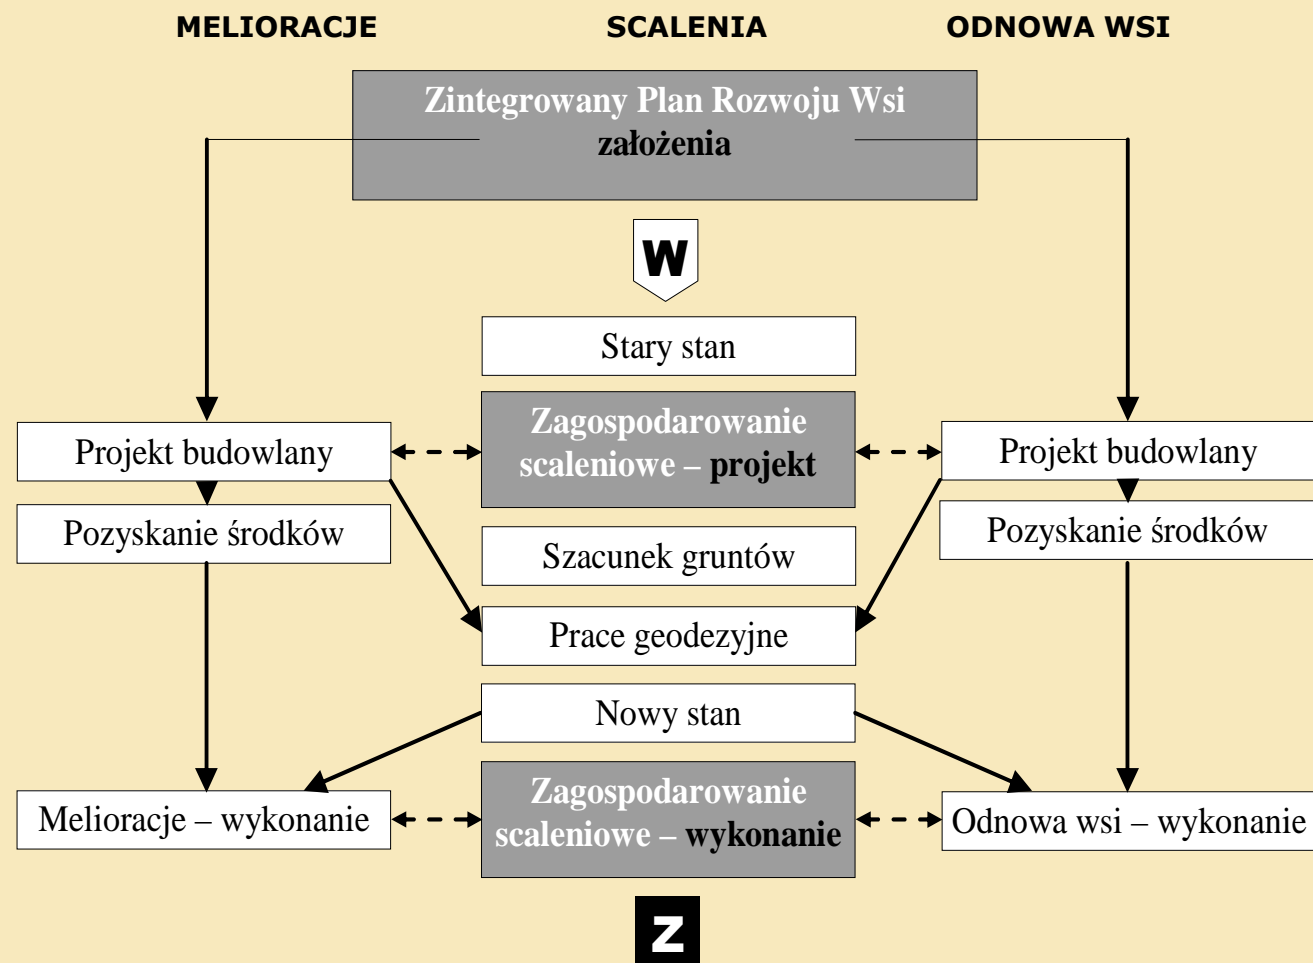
MELIORACJE SCALENIA ODNOWA WSI

Zintegrowany Plan Rozwoju Wsi
założenia

W

Stary stan

Projekt budowlany

Zagospodarowanie scaleniowe – projekt

Projekt budowlany

Pozyskanie środków

Pozyskanie środków

Szacunek gruntów

Prace geodezyjne

Nowy stan

Melioracje – wykonanie

Zagospodarowanie scaleniowe – wykonanie

Odnowa wsi – wykonanie

Z